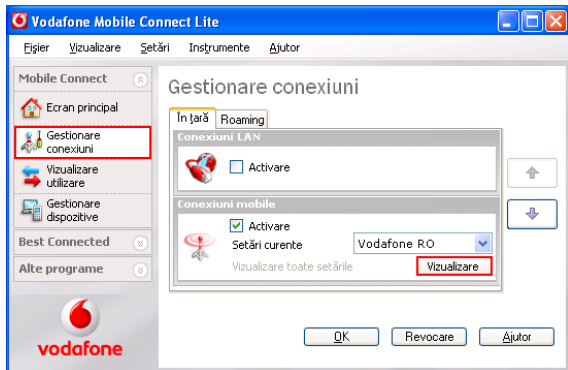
Vodafone Mobile Connect Lite

Fișier Vizualizare Setări Instrumente Ajutor

Mobile Connect

Ecran principal

Gestionare conexiuni

Vizualizare utilizare

Gestionare dispozitive

Best Connected

Alte programe

vodafone

Gestionare conexiuni

În țară Roaming

Conexiuni LAN

Activare

Conexiuni mobile

Activare

Setări curente Vodafone RO

Vizualizare toate setările Vizualizare

OK Revocare Ajutor